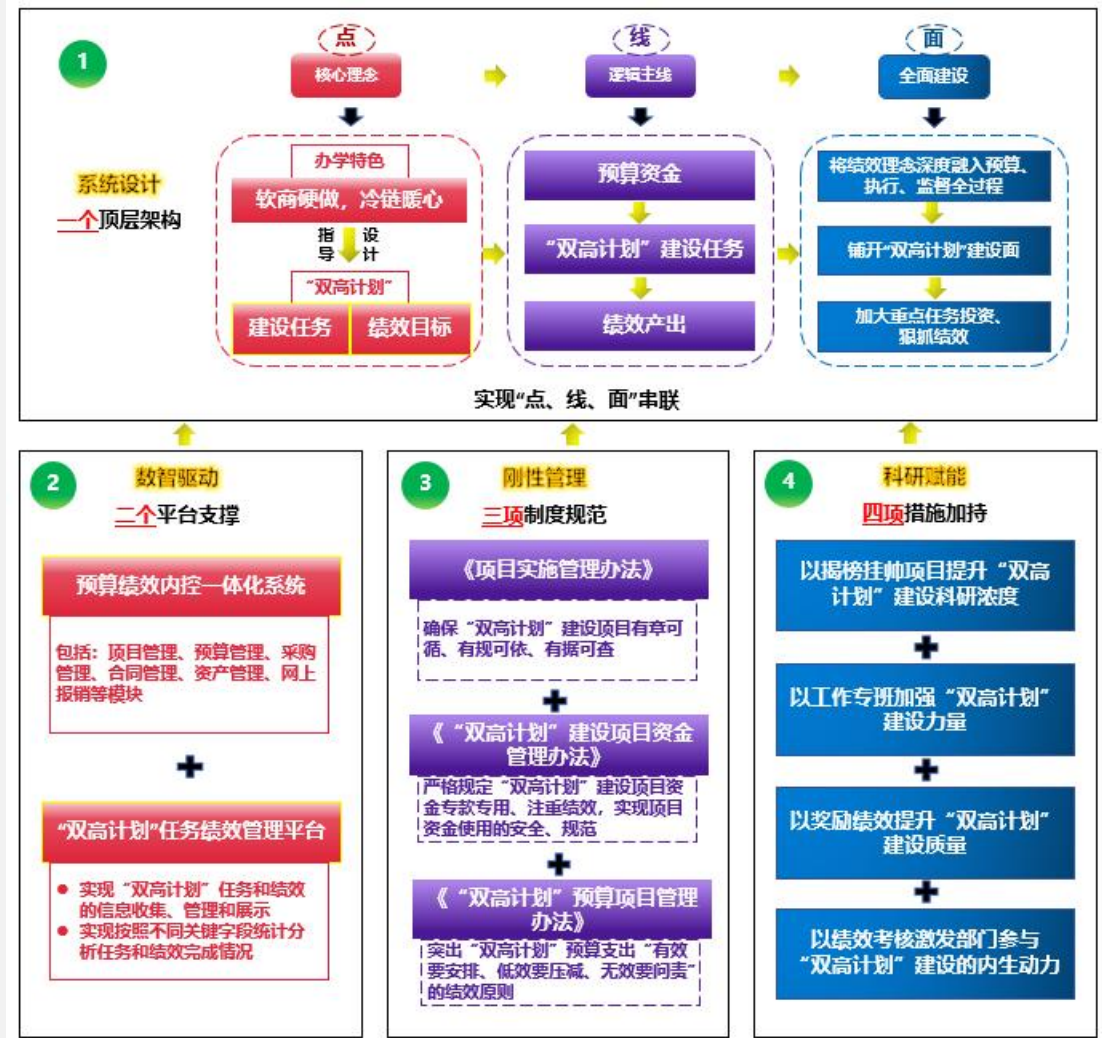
1

（点）
核心理念

（线）
逻辑主线

（面）
全面建设

系统设计
一个顶层架构

办学特色
软商硬做，冷链暖心
指导 设计
“双高计划”
建设任务 绩效目标

预算资金
“双高计划”建设任务
绩效产出

将绩效理念深度融入预算、执行、监督全过程
铺开“双高计划”建设面
加大重点任务投资、狠抓绩效

实现“点、线、面”串联

2
数智驱动
二个平台支撑

预算绩效内控一体化系统
包括：项目管理、预算管理、采购管理、合同管理、资产管理、网上报销等模块

“双高计划”任务绩效管理平台
● 实现“双高计划”任务和绩效的信息收集、管理和展示
● 实现按照不同关键字段统计分析任务和绩效完成情况

3
刚性管理
三项制度规范

《项目实施管理办法》
确保“双高计划”建设项目有章可循、有规可依、有据可查

《“双高计划”建设项目资金管理办法》
严格规定“双高计划”建设项目资金专款专用、注重绩效，实现项目资金使用的安全、规范

《“双高计划”预算项目管理办法》
突出“双高计划”预算支出“有效要安排、低效要压减、无效要问责”的绩效原则

4
科研赋能
四项措施加持

以揭榜挂帅项目提升“双高计划”建设科研浓度
以工作专班加强“双高计划”建设力量
以奖励绩效提升“双高计划”建设质量
以绩效考核激发部门参与“双高计划”建设的内生动力